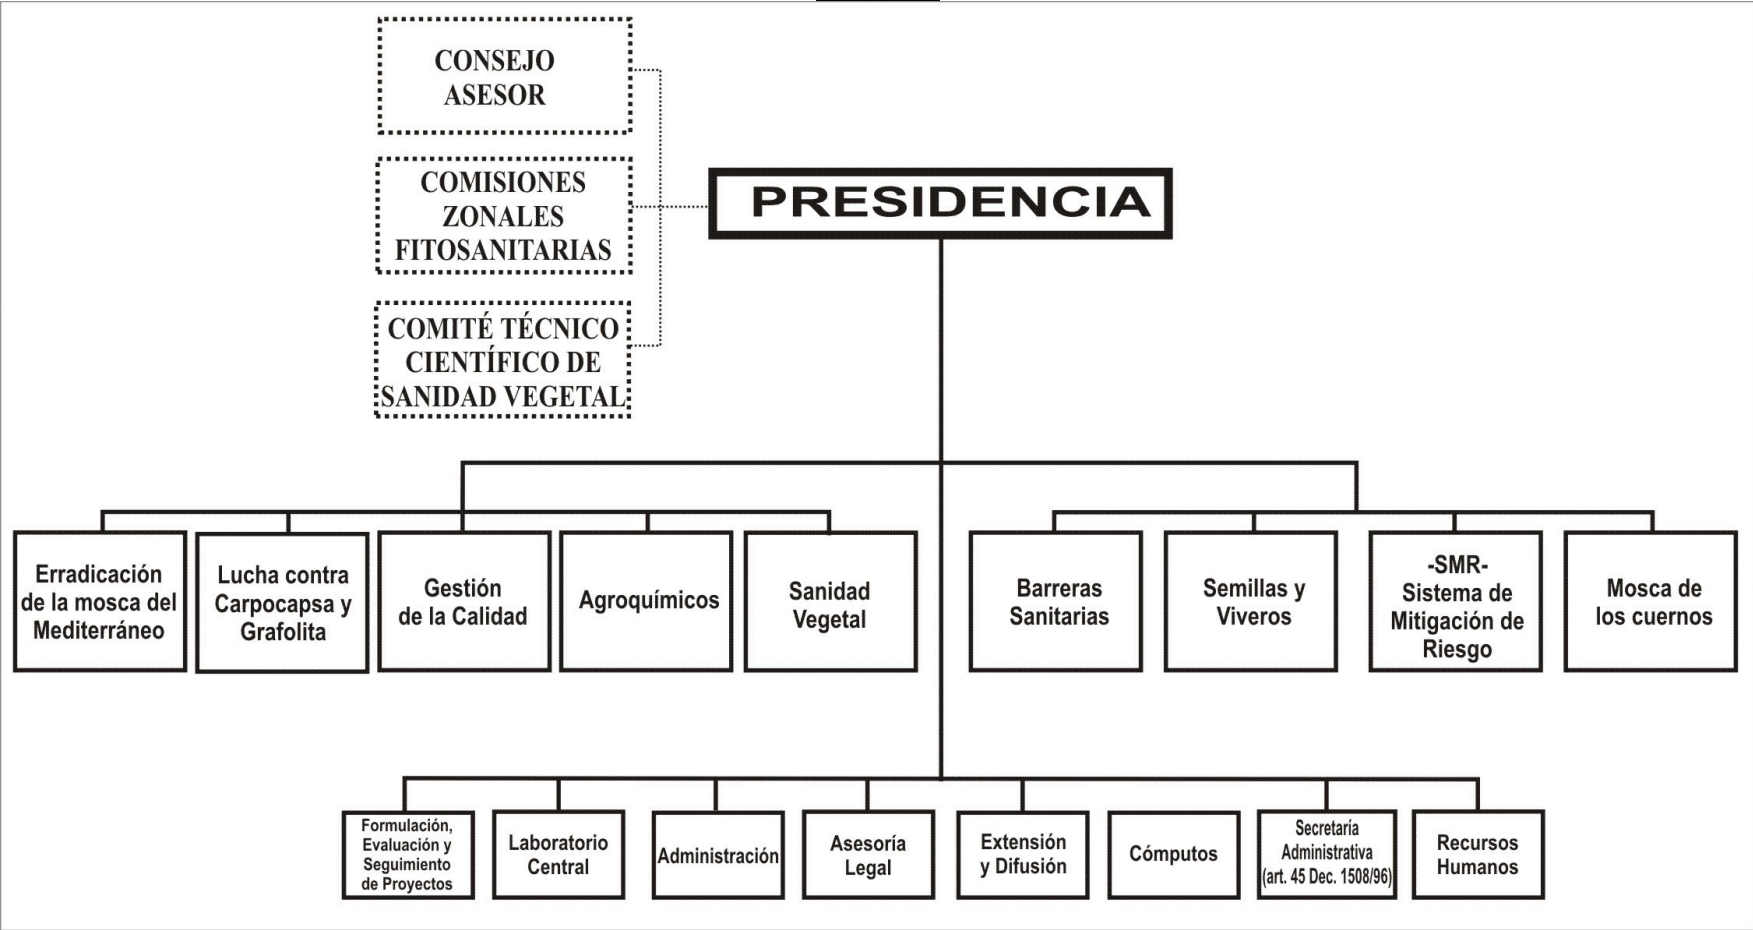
CONSEJO ASESOR

COMISIONES ZONALES FITOSANITARIAS

COMITÉ TÉCNICO CIENTÍFICO DE SANIDAD VEGETAL

PRESIDENCIA

Erradicación de la mosca del Mediterráneo

Lucha contra Carpocapsa y Grafolita

Gestión de la Calidad

Agroquímicos

Sanidad Vegetal

Barreras Sanitarias

Semillas y Viveros

-SMR- Sistema de Mitigación de Riesgo

Mosca de los cuernos

Formulación, Evaluación y Seguimiento de Proyectos

Laboratorio Central

Administración

Asesoría Legal

Extensión y Difusión

Cómputos

Secretaría Administrativa (art. 45 Dec. 1508/96)

Recursos Humanos